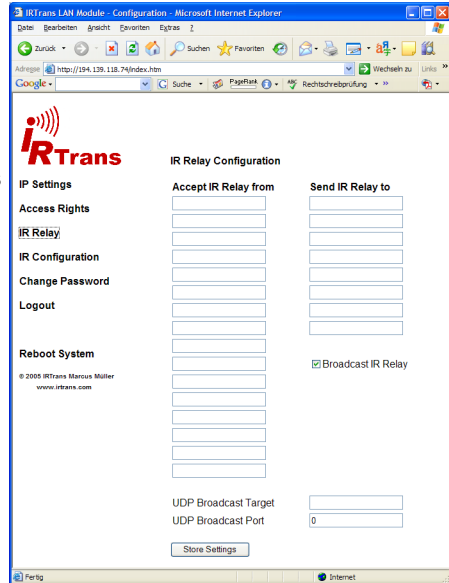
IRTrans LAN Module - Configuration - Microsoft Internet Explorer

Datei Bearbeiten Ansicht Favoriten Extras ?

Zurück Suchen Favoriten

Adresse http://194.139.118.74/index.htm Wechseln zu Links »

Google Suche PageRank Rechtschreibprüfung »

IRTrans

IR Relay Configuration

IP Settings

Access Rights

IR Relay

IR Configuration

Change Password

Logout

Reboot System

© 2005 IRTrans Marcus Müller
www.irtrans.com

Accept IR Relay from

Send IR Relay to

Broadcast IR Relay

UDP Broadcast Target

UDP Broadcast Port 0

Store Settings

Fertig

Internet